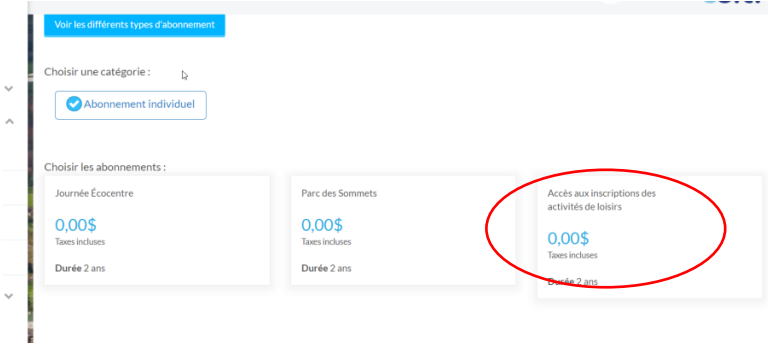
Voir les différents types d'abonnement

Choisir une catégorie :

Abonnement individuel

Choisir les abonnements :

Journée Écocentre
0,00$
Taxes incluses
Durée 2 ans

Parc des Sommets
0,00$
Taxes incluses
Durée 2 ans

Accès aux inscriptions des activités de loisirs
0,00$
Taxes incluses
Durée 2 ans